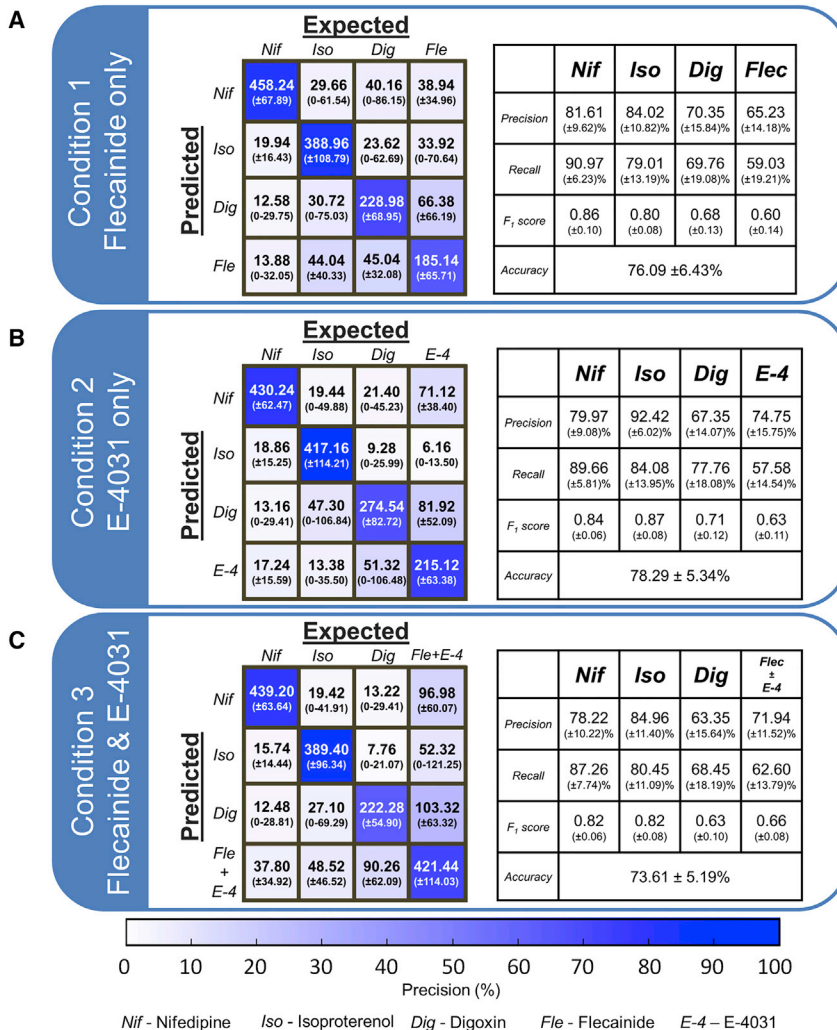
A

Condition 1
Flecainide only

Expected

Predicted

| | Nif | Iso | Dig | Fle |
|---|---|---|---|---|
| Nif | 458.24 (±67.89) | 29.66 (0-61.54) | 40.16 (0-86.15) | 38.94 (±34.96) |
| Iso | 19.94 (±16.43) | 388.96 (±108.79) | 23.62 (0-62.69) | 33.92 (0-70.64) |
| Dig | 12.58 (0-29.75) | 30.72 (0-75.03) | 228.98 (±68.95) | 66.38 (±66.19) |
| Fle | 13.88 (0-32.05) | 44.04 (±40.33) | 45.04 (±32.08) | 185.14 (±65.71) |

| | Nif | Iso | Dig | Flec |
|---|---|---|---|---|
| Precision | 81.61 (±9.62)% | 84.02 (±10.82)% | 70.35 (±15.84)% | 65.23 (±14.18)% |
| Recall | 90.97 (±6.23)% | 79.01 (±13.19)% | 69.76 (±19.08)% | 59.03 (±19.21)% |
| $F_1$ score | 0.86 (±0.10) | 0.80 (±0.08) | 0.68 (±0.13) | 0.60 (±0.14) |
| Accuracy | 76.09 ±6.43% | | | |

B

Condition 2
E-4031 only

Expected

Predicted

| | Nif | Iso | Dig | E-4 |
|---|---|---|---|---|
| Nif | 430.24 (±62.47) | 19.44 (0-49.88) | 21.40 (0-45.23) | 71.12 (±38.40) |
| Iso | 18.86 (±15.25) | 417.16 (±114.21) | 9.28 (0-25.99) | 6.16 (0-13.50) |
| Dig | 13.16 (0-29.41) | 47.30 (0-106.84) | 274.54 (±82.72) | 81.92 (±52.09) |
| E-4 | 17.24 (±15.59) | 13.38 (0-35.50) | 51.32 (0-106.48) | 215.12 (±63.38) |

| | Nif | Iso | Dig | E-4 |
|---|---|---|---|---|
| Precision | 79.97 (±9.08)% | 92.42 (±6.02)% | 67.35 (±14.07)% | 74.75 (±15.75)% |
| Recall | 89.66 (±5.81)% | 84.08 (±13.95)% | 77.76 (±18.08)% | 57.58 (±14.54)% |
| $F_1$ score | 0.84 (±0.06) | 0.87 (±0.08) | 0.71 (±0.12) | 0.63 (±0.11) |
| Accuracy | 78.29 ± 5.34% | | | |

C

Condition 3
Flecainide & E-4031

Expected

Predicted

| | Nif | Iso | Dig | Fle+E-4 |
|---|---|---|---|---|
| Nif | 439.20 (±63.64) | 19.42 (0-41.91) | 13.22 (0-29.41) | 96.98 (±60.07) |
| Iso | 15.74 (±14.44) | 389.40 (±96.34) | 7.76 (0-21.07) | 52.32 (0-121.25) |
| Dig | 12.48 (0-28.81) | 27.10 (0-69.29) | 222.28 (±54.90) | 103.32 (±63.32) |
| Fle + E-4 | 37.80 (±34.92) | 48.52 (±46.52) | 90.26 (±62.09) | 421.44 (±114.03) |

| | Nif | Iso | Dig | Flec ± E-4 |
|---|---|---|---|---|
| Precision | 78.22 (±10.22)% | 84.96 (±11.40)% | 63.35 (±15.64)% | 71.94 (±11.52)% |
| Recall | 87.26 (±7.74)% | 80.45 (±11.09)% | 68.45 (±18.19)% | 62.60 (±13.79)% |
| $F_1$ score | 0.82 (±0.06) | 0.82 (±0.08) | 0.63 (±0.10) | 0.66 (±0.08) |
| Accuracy | 73.61 ± 5.19% | | | |

0 10 20 30 40 50 60 70 80 90 100
Precision (%)

Nif - Nifedipine Iso - Isoproterenol Dig - Digoxin Fle - Flecainide E-4 – E-4031